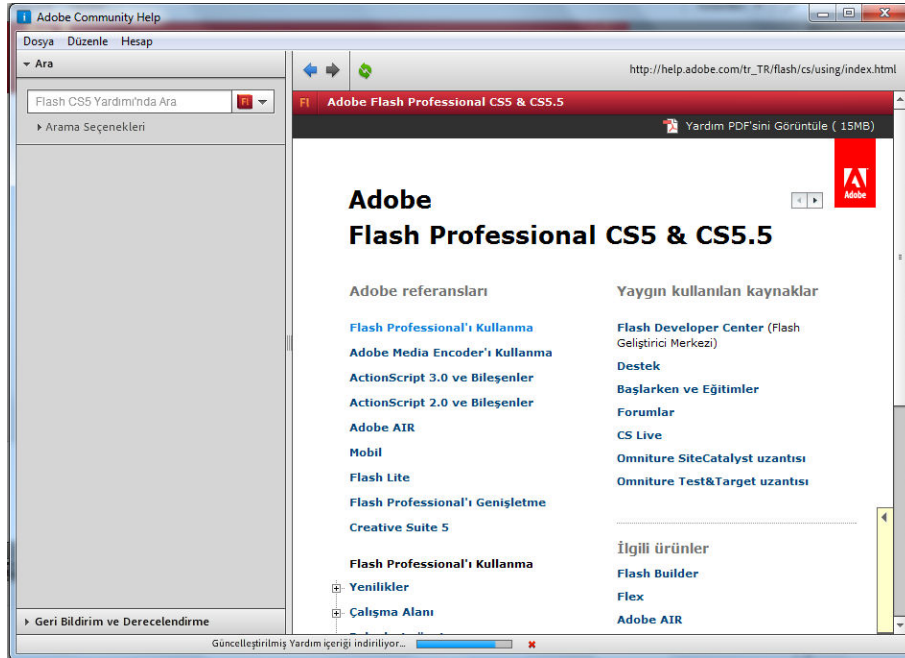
Adobe Community Help

Dosya Düzenle Hesap

Ara

Flash CS5 Yardımı'nda Ara

Arama Seçenekleri

Geri Bildirim ve Derecelendirme

http://help.adobe.com/tr_TR/flash/cs/using/index.html

Fl Adobe Flash Professional CS5 & CS5.5

Yardım PDF'sini Görüntüle ( 15MB)

Adobe

Adobe
Flash Professional CS5 & CS5.5

Adobe referansları

Flash Professional'ı Kullanma

Adobe Media Encoder'ı Kullanma

ActionScript 3.0 ve Bileşenler

ActionScript 2.0 ve Bileşenler

Adobe AIR

Mobil

Flash Lite

Flash Professional'ı Genişletme

Creative Suite 5

Yaygın kullanılan kaynaklar

Flash Developer Center (Flash Geliştirici Merkezi)

Destek

Başlarken ve Eğitimler

Forumlar

CS Live

Omniture SiteCatalyst uzantısı

Omniture Test&Target uzantısı

Flash Professional'ı Kullanma

Yenilikler

Çalışma Alanı

İlgili ürünler

Flash Builder

Flex

Adobe AIR

Güncelleştirilmiş Yardım içeriği indiriliyor...